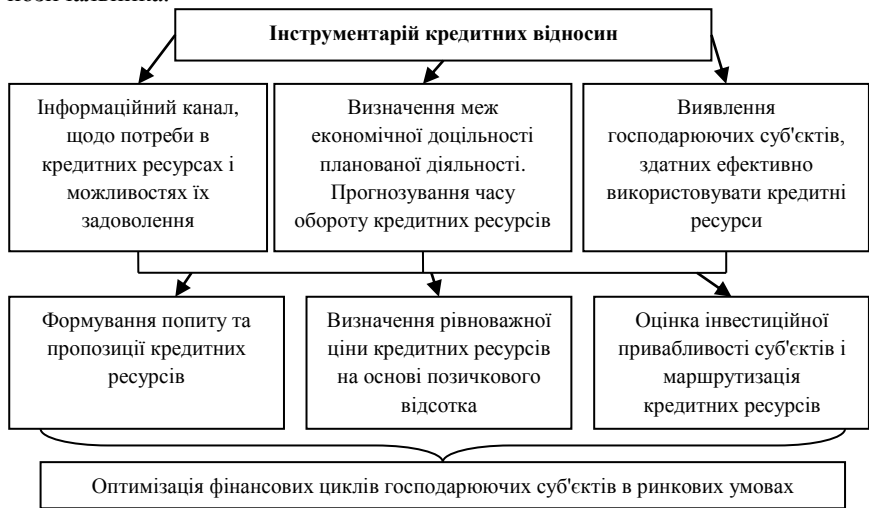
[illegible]

Інструментарій кредитних відносин

Інформаційний канал, щодо потреби в кредитних ресурсах і можливостях їх задоволення

Визначення меж економічної доцільності планованої діяльності. Прогнозування часу обороту кредитних ресурсів

Виявлення господарюючих суб'єктів, здатних ефективно використовувати кредитні ресурси

Формування попиту та пропозиції кредитних ресурсів

Визначення рівноважної ціни кредитних ресурсів на основі позичкового відсотка

Оцінка інвестиційної привабливості суб'єктів і маршрутизація кредитних ресурсів

Оптимізація фінансових циклів господарюючих суб'єктів в ринкових умовах